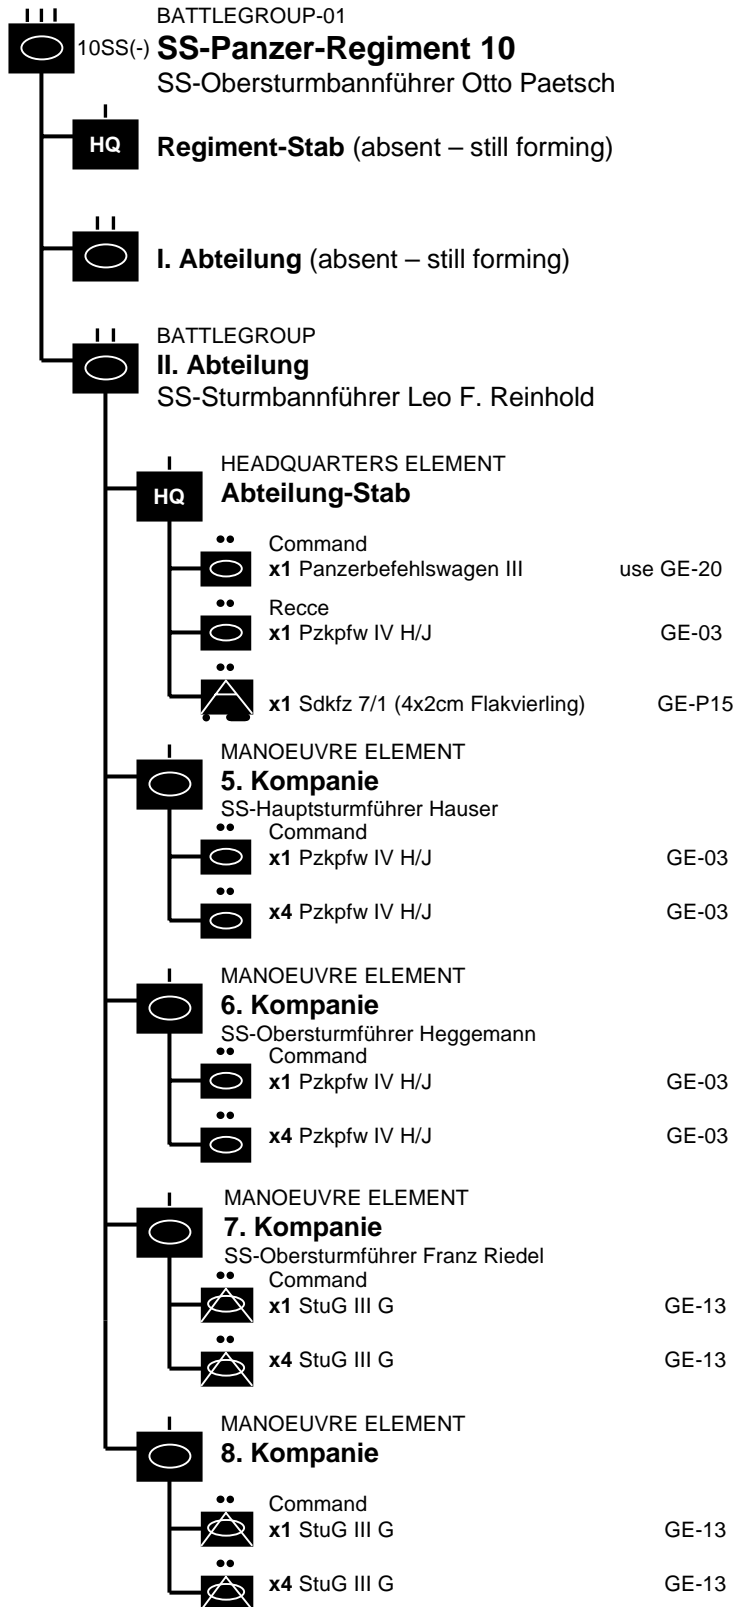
III
BATTLEGROUP-01
10SS(-) **SS-Panzer-Regiment 10**
SS-Obersturmbannführer Otto Paetsch

I
HQ
**Regiment-Stab** (absent – still forming)

II
**I. Abteilung** (absent – still forming)

II
BATTLEGROUP
**II. Abteilung**
SS-Sturmbannführer Leo F. Reinhold

I
HQ
HEADQUARTERS ELEMENT
**Abteilung-Stab**

••
Command
**x1** Panzerbefehlswagen III use GE-20

••
Recce
**x1** Pzkpfw IV H/J GE-03

••
**x1** Sdkfz 7/1 (4x2cm Flakvierling) GE-P15

I
MANOEUVRE ELEMENT
**5. Kompanie**
SS-Hauptsturmführer Hauser
••
Command
**x1** Pzkpfw IV H/J GE-03

••
**x4** Pzkpfw IV H/J GE-03

I
MANOEUVRE ELEMENT
**6. Kompanie**
SS-Obersturmführer Heggemann
••
Command
**x1** Pzkpfw IV H/J GE-03

••
**x4** Pzkpfw IV H/J GE-03

I
MANOEUVRE ELEMENT
**7. Kompanie**
SS-Obersturmführer Franz Riedel
••
Command
**x1** StuG III G GE-13

••
**x4** StuG III G GE-13

I
MANOEUVRE ELEMENT
**8. Kompanie**

••
Command
**x1** StuG III G GE-13

••
**x4** StuG III G GE-13